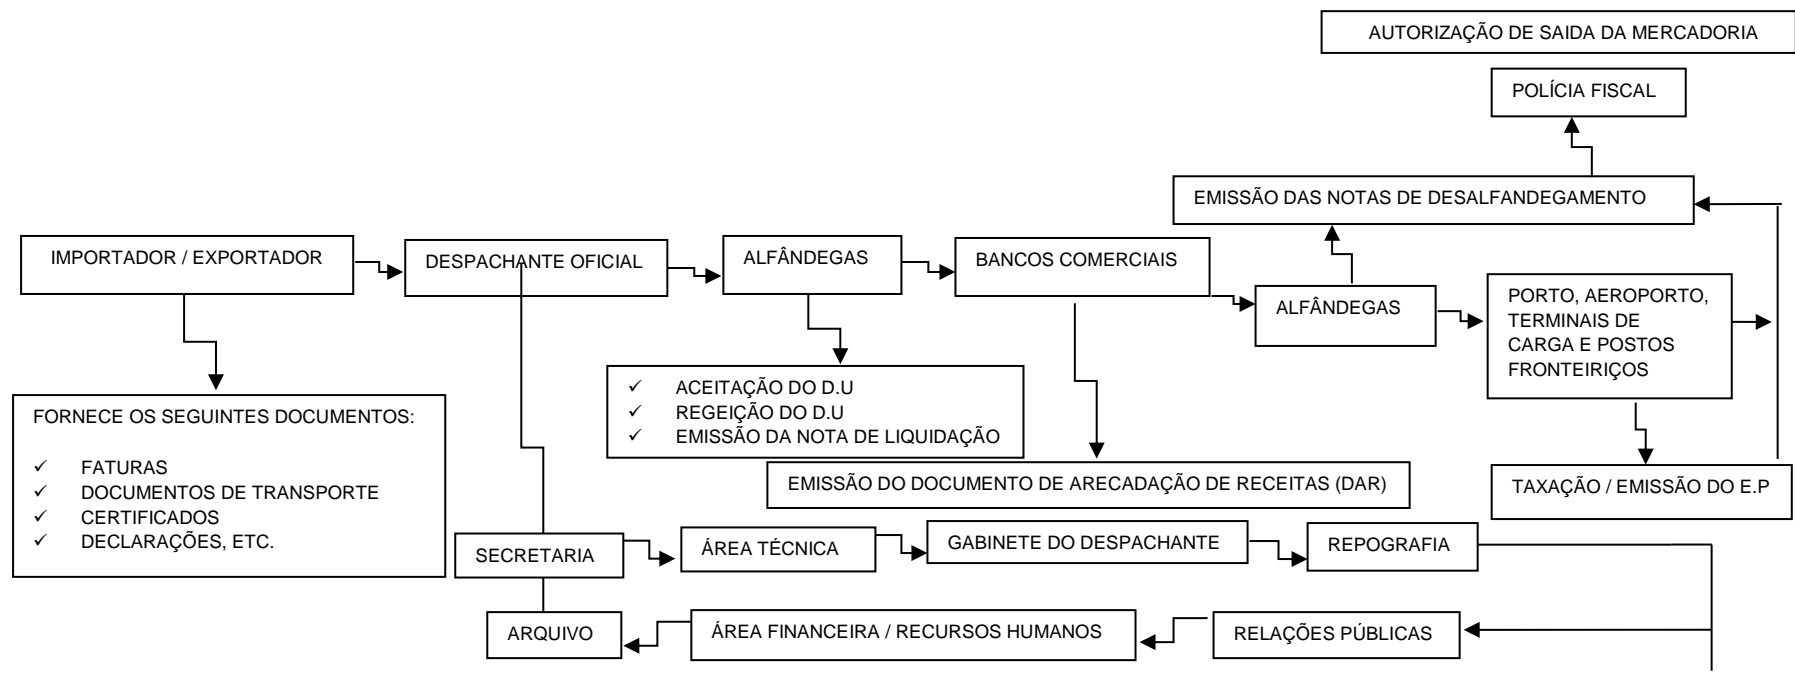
AUTORIZAÇÃO DE SAIDA DA MERCADORIA

POLÍCIA FISCAL

EMISSÃO DAS NOTAS DE DESALFANDEGAMENTO

IMPORTADOR / EXPORTADOR

DESPACHANTE OFICIAL

ALFÂNDEGAS

BANCOS COMERCIAIS

ALFÂNDEGAS

PORTO, AEROPORTO, TERMINAIS DE CARGA E POSTOS FRONTEIRIÇOS

FORNECE OS SEGUINTES DOCUMENTOS:

✓ FATURAS
✓ DOCUMENTOS DE TRANSPORTE
✓ CERTIFICADOS
✓ DECLARAÇÕES, ETC.

✓ ACEITAÇÃO DO D.U
✓ REGEIÇÃO DO D.U
✓ EMISSÃO DA NOTA DE LIQUIDAÇÃO

EMISSÃO DO DOCUMENTO DE ARECADAÇÃO DE RECEITAS (DAR)

TAXAÇÃO / EMISSÃO DO E.P

SECRETARIA

ÁREA TÉCNICA

GABINETE DO DESPACHANTE

REPOGRAFIA

ARQUIVO

ÁREA FINANCEIRA / RECURSOS HUMANOS

RELAÇÕES PÚBLICAS